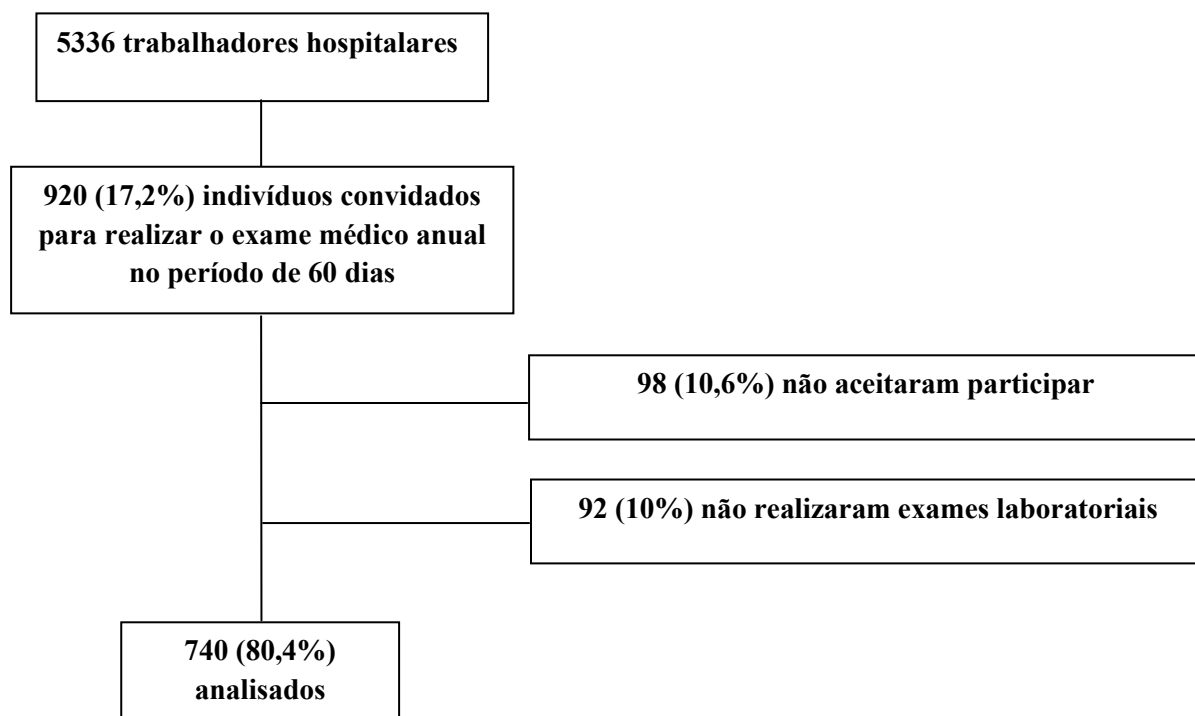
5336 trabalhadores hospitalares

920 (17,2%) indivíduos convidados para realizar o exame médico anual no período de 60 dias

98 (10,6%) não aceitaram participar

92 (10%) não realizaram exames laboratoriais

740 (80,4%) analisados